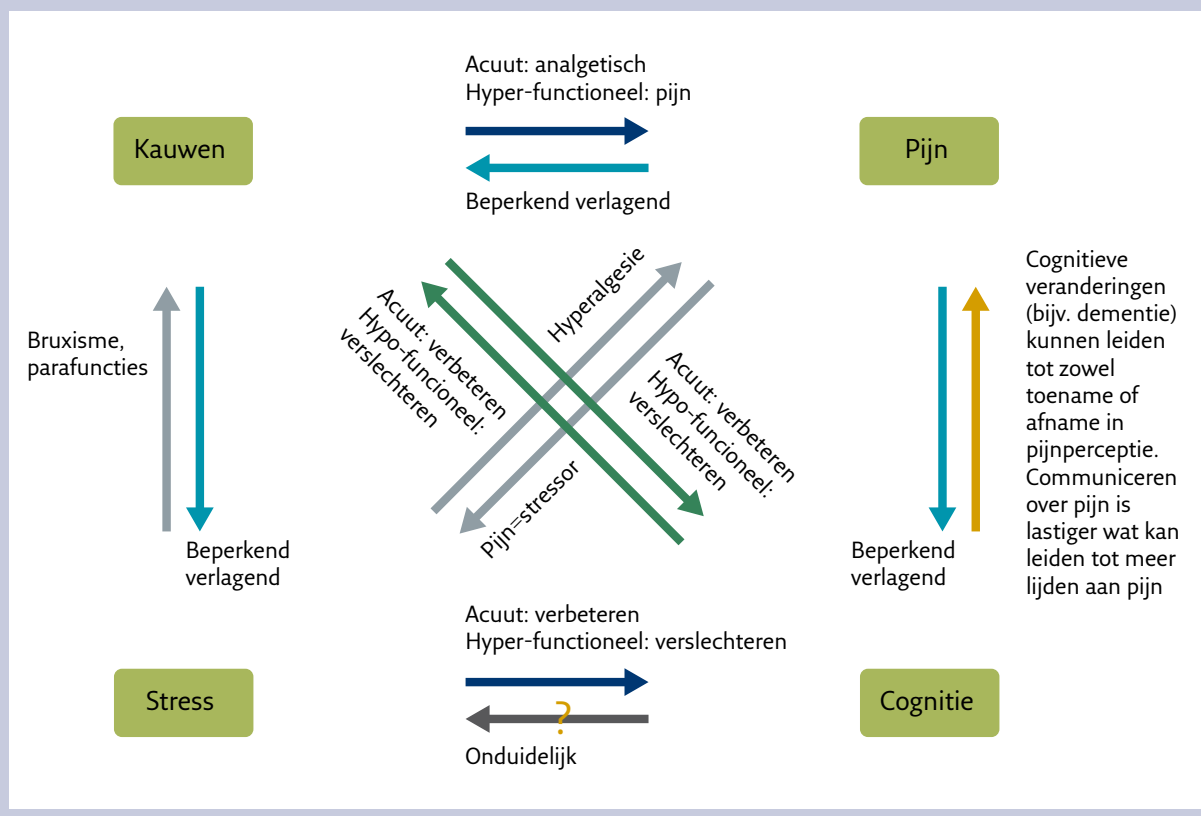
Acuut: analgetisch
Hyper-functioneel: pijn

Kauwen

Pijn

Beperkend verlagend

Bruxisme, parafuncties

Acuut: verbeteren
Hypo-functioneel: verslechteren

Hyperalgesie

Acuut: verbeteren
Hypo-functioneel: verslechteren

Pijn=stressor

Cognitieve veranderingen (bijv. dementie) kunnen leiden tot zowel toename of afname in pijnperceptie. Communiceren over pijn is lastiger wat kan leiden tot meer lijden aan pijn

Beperkend verlagend

Beperkend verlagend

Acuut: verbeteren
Hyper-functioneel: verslechteren

Stress

?

Cognitie

Onduidelijk